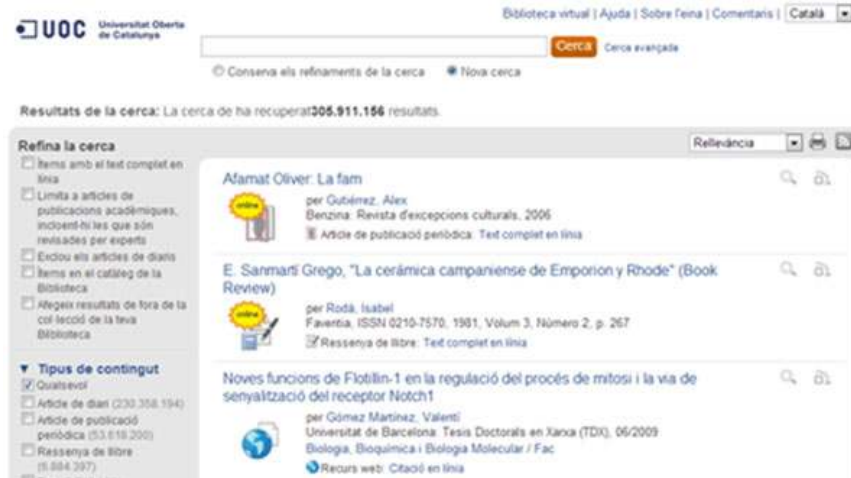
UOC Universitat Oberta de Catalunya

Biblioteca virtual | Ajuda | Sobre l'eina | Comentaris | Català

Cerca Cerca avançada

Conserva els refinaments de la cerca Nova cerca

Resultats de la cerca: La cerca de ha recuperat305.911.156 resultats.

Refina la cerca
Ítems amb el text complet en línia
Limita a articles de publicacions acadèmiques, incloent-hi les que són revisades per experts
Exclou els articles de diaris
Ítems en el catàleg de la Biblioteca
Afegeix resultats de fora de la col·lecció de la teva Biblioteca

Tipus de contingut
Qualsevol
Article de diari (230.358.194)
Article de publicació periòdica (53.618.200)
Ressenya de llibre (6.884.397)

Rellevància

Afamat Oliver: La fam
online
per Gutiérrez, Alex
Benzina: Revista d'excepcions culturals, 2006
Article de publicació periòdica: Text complet en línia

E. Sanmartí Grego, "La cerámica campaniense de Emporion y Rhode" (Book Review)
online
per Rodà, Isabel
Faventia, ISSN 0210-7570, 1981, Volum 3, Número 2, p. 267
Ressenya de llibre: Text complet en línia

Noves funcions de Flotillin-1 en la regulació del procés de mitosi i la via de senyalització del receptor Notch1
per Gómez Martínez, Valentí
Universitat de Barcelona: Tesis Doctorals en Xarxa (TDX), 06/2009
Biologia, Bioquímica i Biologia Molecular / Fac
Recurs web: Citació en línia